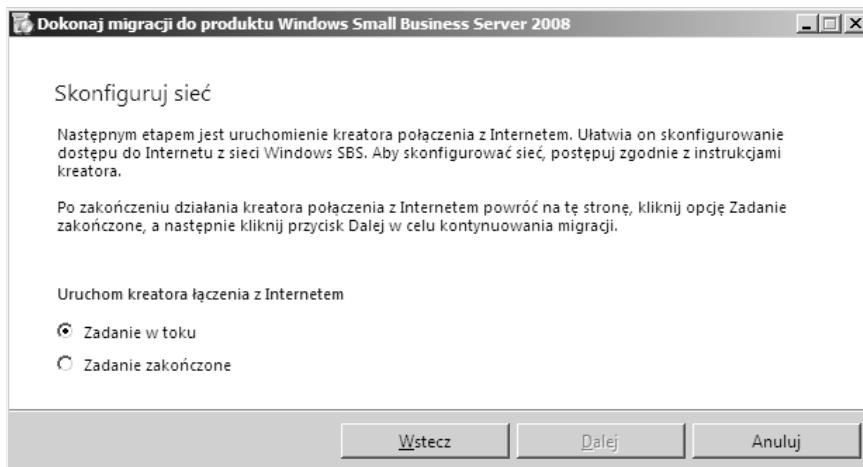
Dokonaj migracji do produktu Windows Small Business Server 2008

Skonfiguruj sieć

Następnym etapem jest uruchomienie kreatora połączenia z Internetem. Ułatwia on skonfigurowanie dostępu do Internetu z sieci Windows SBS. Aby skonfigurować sieć, postępuj zgodnie z instrukcjami kreatora.

Po zakończeniu działania kreatora połączenia z Internetem powróć na tę stronę, kliknij opcję Zadanie zakończone, a następnie kliknij przycisk Dalej w celu kontynuowania migracji.

Uruchom kreatora łączenia z Internetem

Zadanie w toku

Zadanie zakończone

Wstecz

Dalej

Anuluj